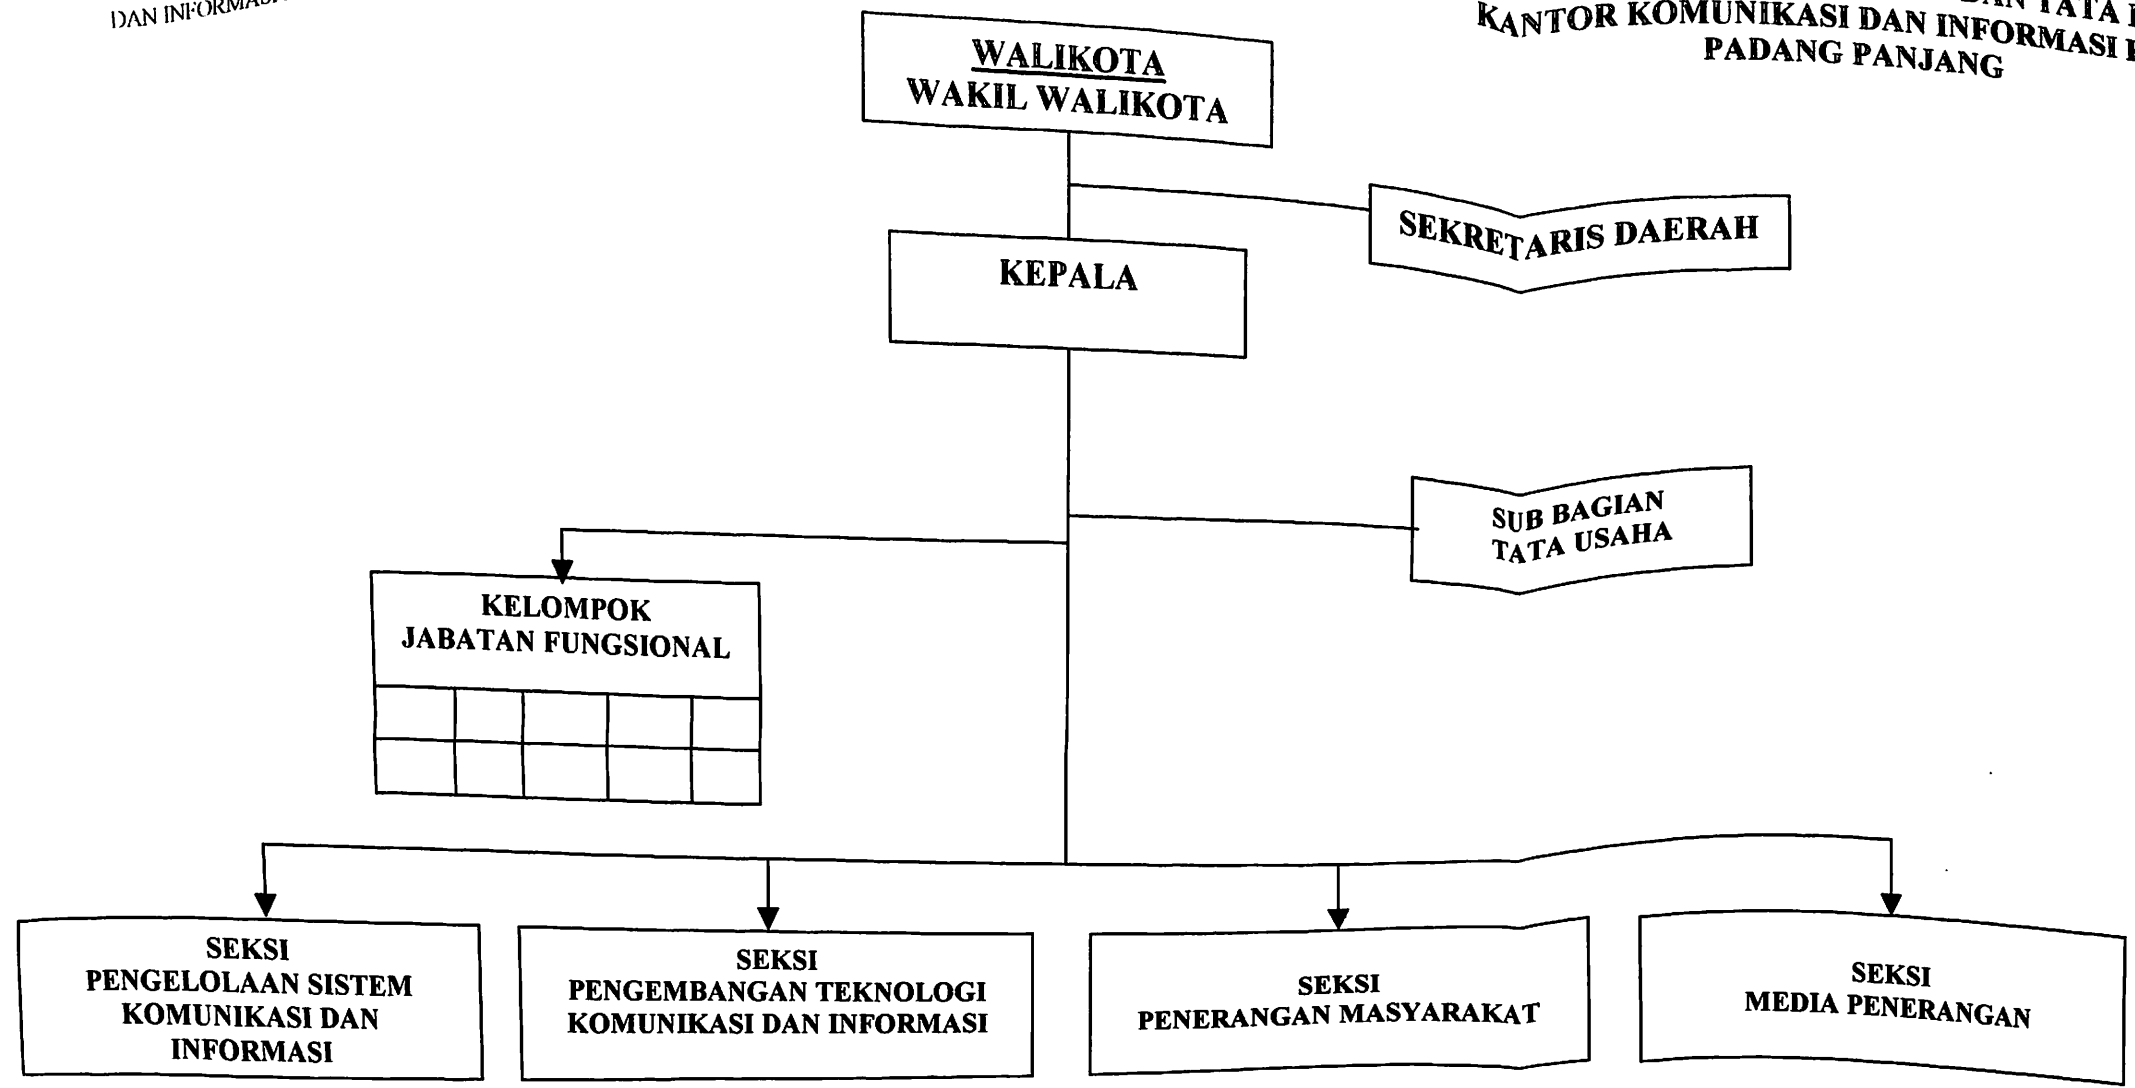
DAN INFORMASI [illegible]

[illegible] DAN TATA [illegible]
KANTOR KOMUNIKASI DAN INFORMASI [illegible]
PADANG PANJANG

WALIKOTA
WAKIL WALIKOTA

SEKRETARIS DAERAH

KEPALA

SUB BAGIAN
TATA USAHA

KELOMPOK
JABATAN FUNGSIONAL

SEKSI
PENGELOLAAN SISTEM KOMUNIKASI DAN INFORMASI

SEKSI
PENGEMBANGAN TEKNOLOGI KOMUNIKASI DAN INFORMASI

SEKSI
PENERANGAN MASYARAKAT

SEKSI
MEDIA PENERANGAN